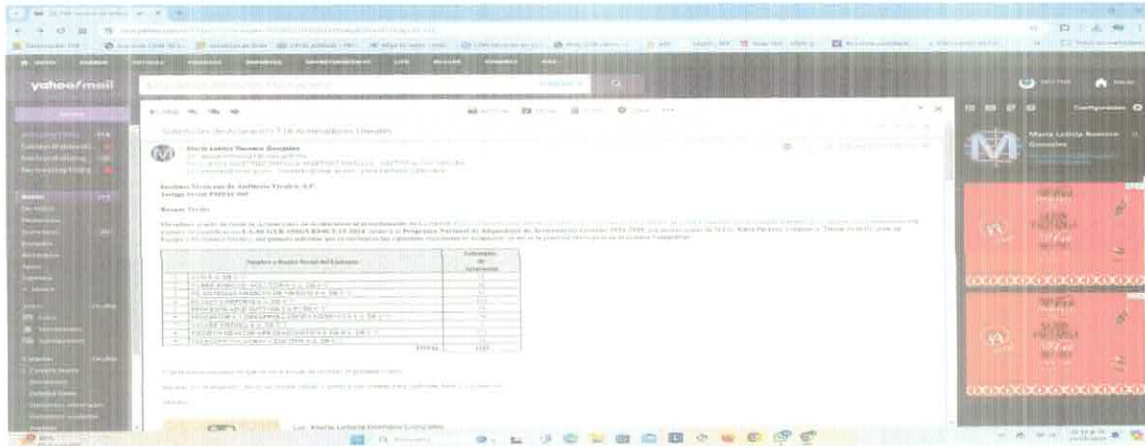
yahoo!mail

Solicitudes de Aclaración 716 Arrendadoras Usuales

María Leticia Romero González

Instituto Mexicano de Auditoría Técnica, A.C.

Buenas Tardes

| Nombre o Razón Social del Contratante | Solicitudes de Aclaración |
|---|---|
| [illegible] | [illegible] |
| TOTAL | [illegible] |

Lic. María Leticia Romero González

María Leticia Romero González